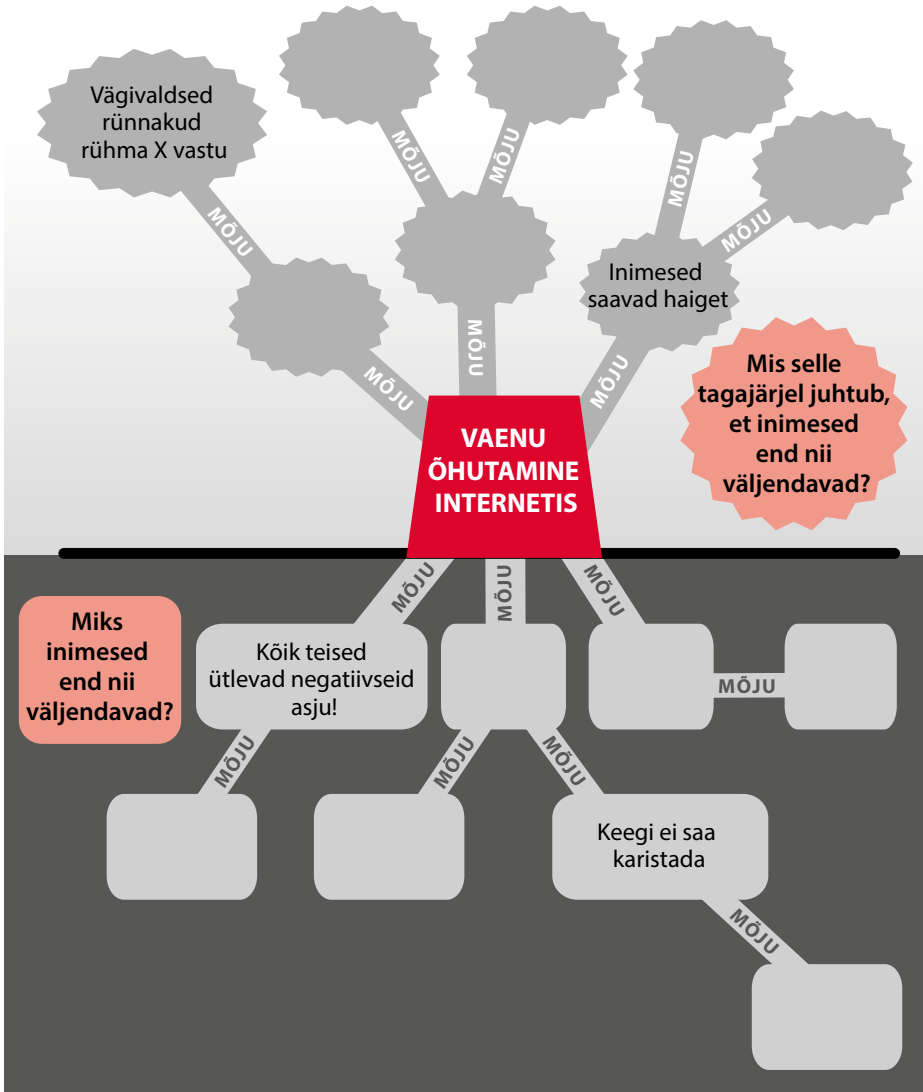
Vägivaldsed rünnakud rühma X vastu

MÕJU

MÕJU

MÕJU

MÕJU

MÕJU

Inimesed saavad haiget

MÕJU

MÕJU

MÕJU

Mis selle tagajärjel juhtub, et inimesed end nii väljendavad?

VAENU ÕHUTAMINE INTERNETIS

MÕJU

MÕJU

MÕJU

Miks inimesed end nii väljendavad?

Kõik teised ütlevad negatiivseid asju!

MÕJU

MÕJU

MÕJU

MÕJU

Keegi ei saa karistada

MÕJU